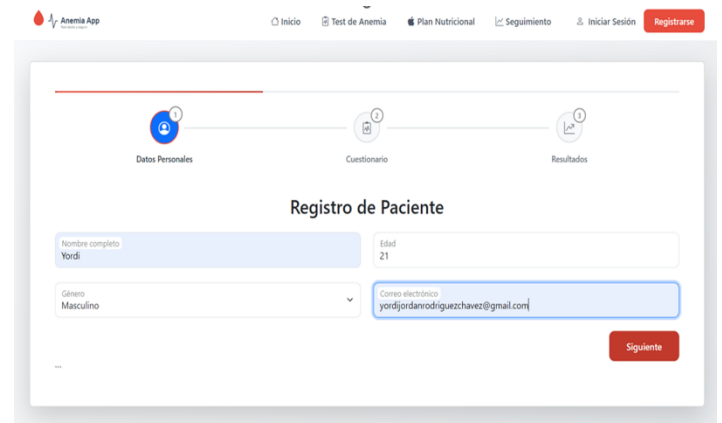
Anemia App
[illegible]

Inicio
Test de Anemia
Plan Nutricional
Seguimiento
Iniciar Sesión
Registrarse

1
Datos Personales
2
Cuestionario
3
Resultados

Registro de Paciente

Nombre completo
Yordi

Edad
21

Género
Masculino

Correo electrónico
yordijordanrodriguezchavez@gmail.com

Siguiente

...